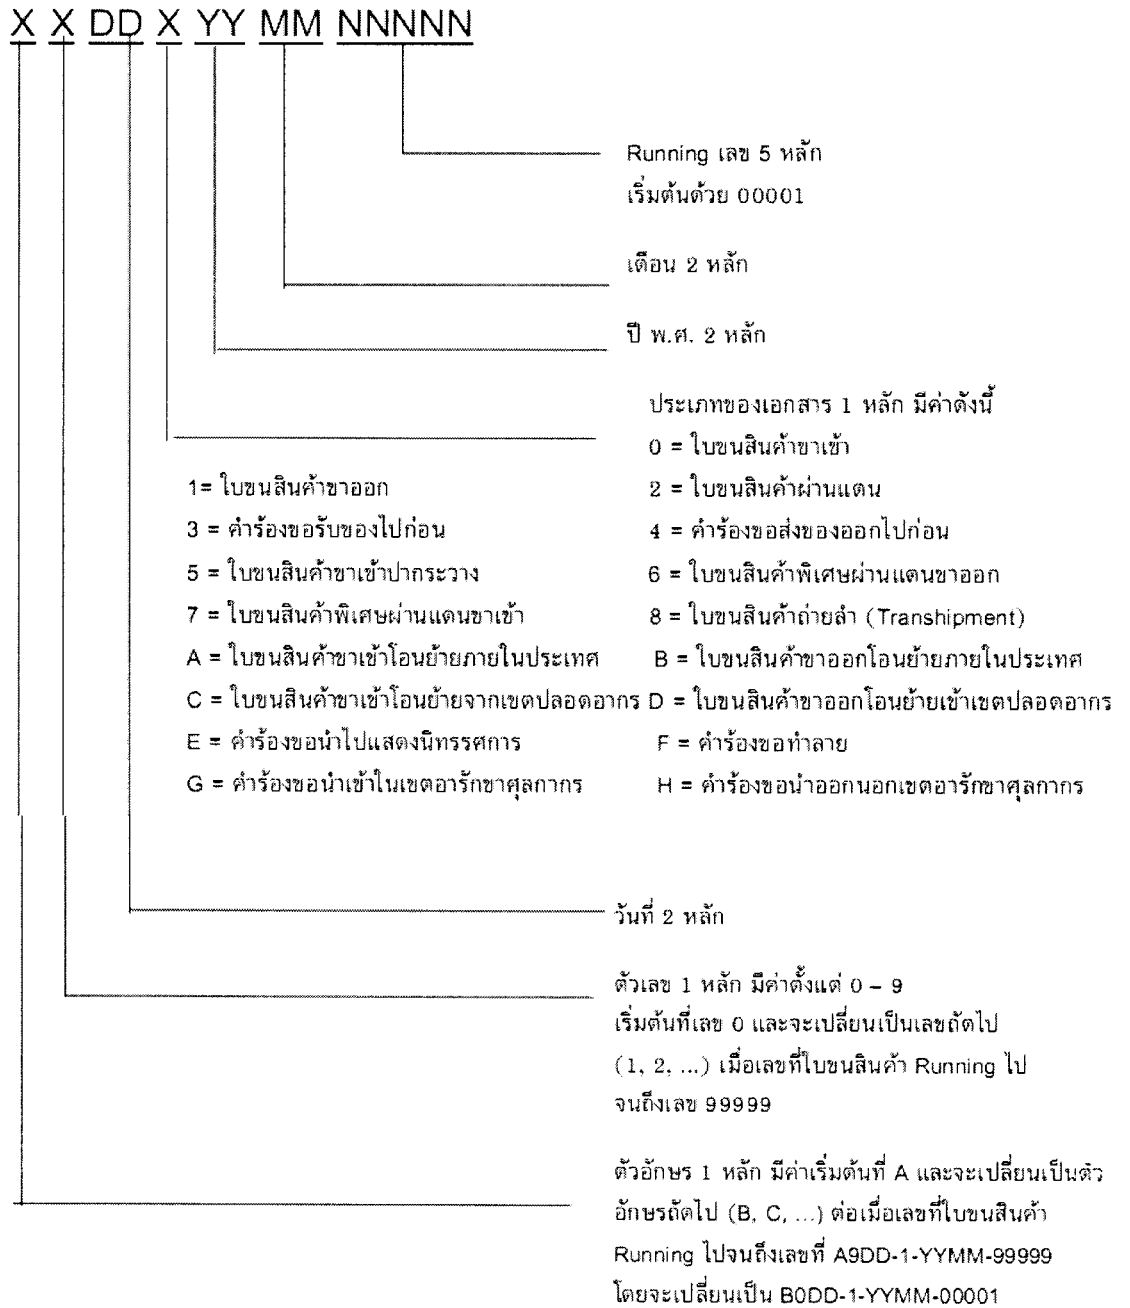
X X DD X YY MM NNNNN

Running เลข 5 หลัก
เริ่มต้นด้วย 00001

เดือน 2 หลัก

ปี พ.ศ. 2 หลัก

ประเภทของเอกสาร 1 หลัก มีค่าดังนี้
0 = ใบขนสินค้าขาเข้า
1= ใบขนสินค้าขาออก
2 = ใบขนสินค้าผ่านแดน
3 = คำร้องขอรับของไปก่อน
4 = คำร้องขอส่งของออกไปก่อน
5 = ใบขนสินค้าขาเข้าปากระวาง
6 = ใบขนสินค้าพิเศษผ่านแดนขาออก
7 = ใบขนสินค้าพิเศษผ่านแดนขาเข้า
8 = ใบขนสินค้าถ่ายลำ (Transhipment)
A = ใบขนสินค้าขาเข้าโอนย้ายภายในประเทศ
B = ใบขนสินค้าขาออกโอนย้ายภายในประเทศ
C = ใบขนสินค้าขาเข้าโอนย้ายจากเขตปลอดอากร
D = ใบขนสินค้าขาออกโอนย้ายเข้าเขตปลอดอากร
E = คำร้องขอนำไปแสดงนิทรรศการ
F = คำร้องขอทำลาย
G = คำร้องขอนำเข้าในเขตอารักขาศุลกากร
H = คำร้องขอนำออกนอกเขตอารักขาศุลกากร

วันที่ 2 หลัก

ตัวเลข 1 หลัก มีค่าตั้งแต่ 0 – 9
เริ่มต้นที่เลข 0 และจะเปลี่ยนเป็นเลขถัดไป (1, 2, ...) เมื่อเลขที่ใบขนสินค้า Running ไปจนถึงเลข 99999

ตัวอักษร 1 หลัก มีค่าเริ่มต้นที่ A และจะเปลี่ยนเป็นตัวอักษรถัดไป (B, C, ...) ต่อเมื่อเลขที่ใบขนสินค้า Running ไปจนถึงเลขที่ A9DD-1-YYMM-99999
โดยจะเปลี่ยนเป็น B0DD-1-YYMM-00001